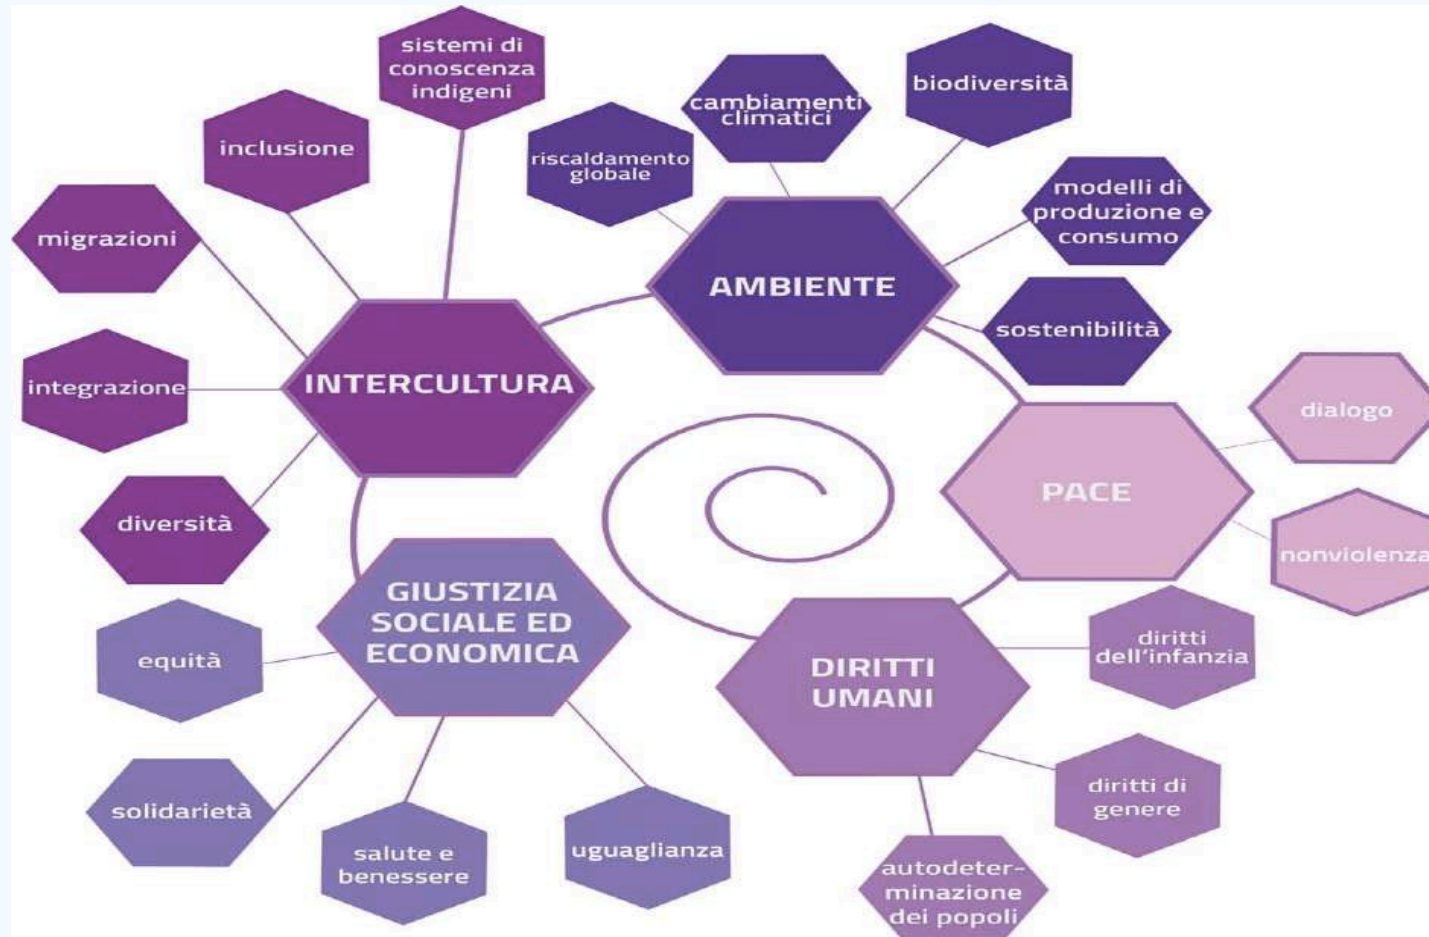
sistemi di conoscenza indigeni

inclusione

migrazioni

integrazione

INTERCULTURA

diversità

riscaldamento globale

cambiamenti climatici

biodiversità

modelli di produzione e consumo

AMBIENTE

sostenibilità

dialogo

PACE

nonviolenza

GIUSTIZIA SOCIALE ED ECONOMICA

equità

solidarietà

salute e benessere

uguaglianza

DIRITTI UMANI

diritti dell'infanzia

diritti di genere

autodeterminazione dei popoli